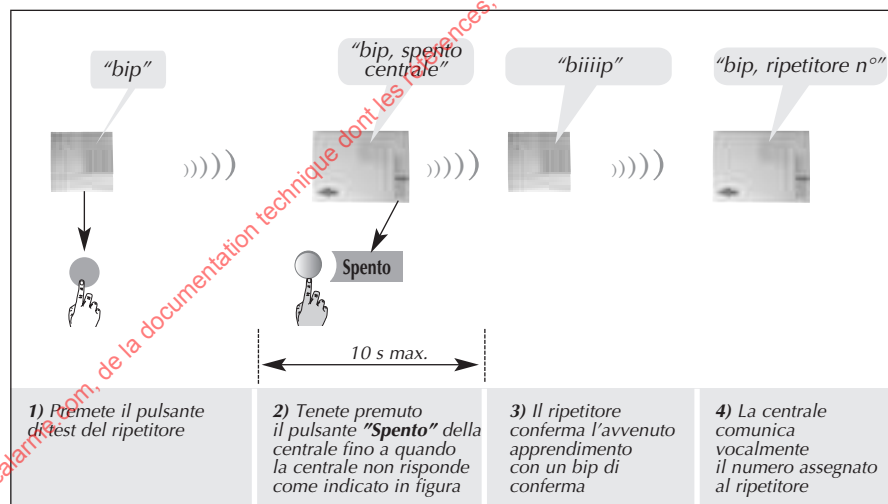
"bip"

"bip, spento centrale"

"biiiip"

"bip, ripetitore n°"

Spento

10 s max.

**1)** Premete il pulsante di test del ripetitore

**2)** Tenete premuto il pulsante **"Spento"** della centrale fino a quando la centrale non risponde come indicato in figura

**3)** Il ripetitore conferma l'avvenuto apprendimento con un bip di conferma

**4)** La centrale comunica vocalmente il numero assegnato al ripetitore

alarme.com, de la documentation technique dont les références,